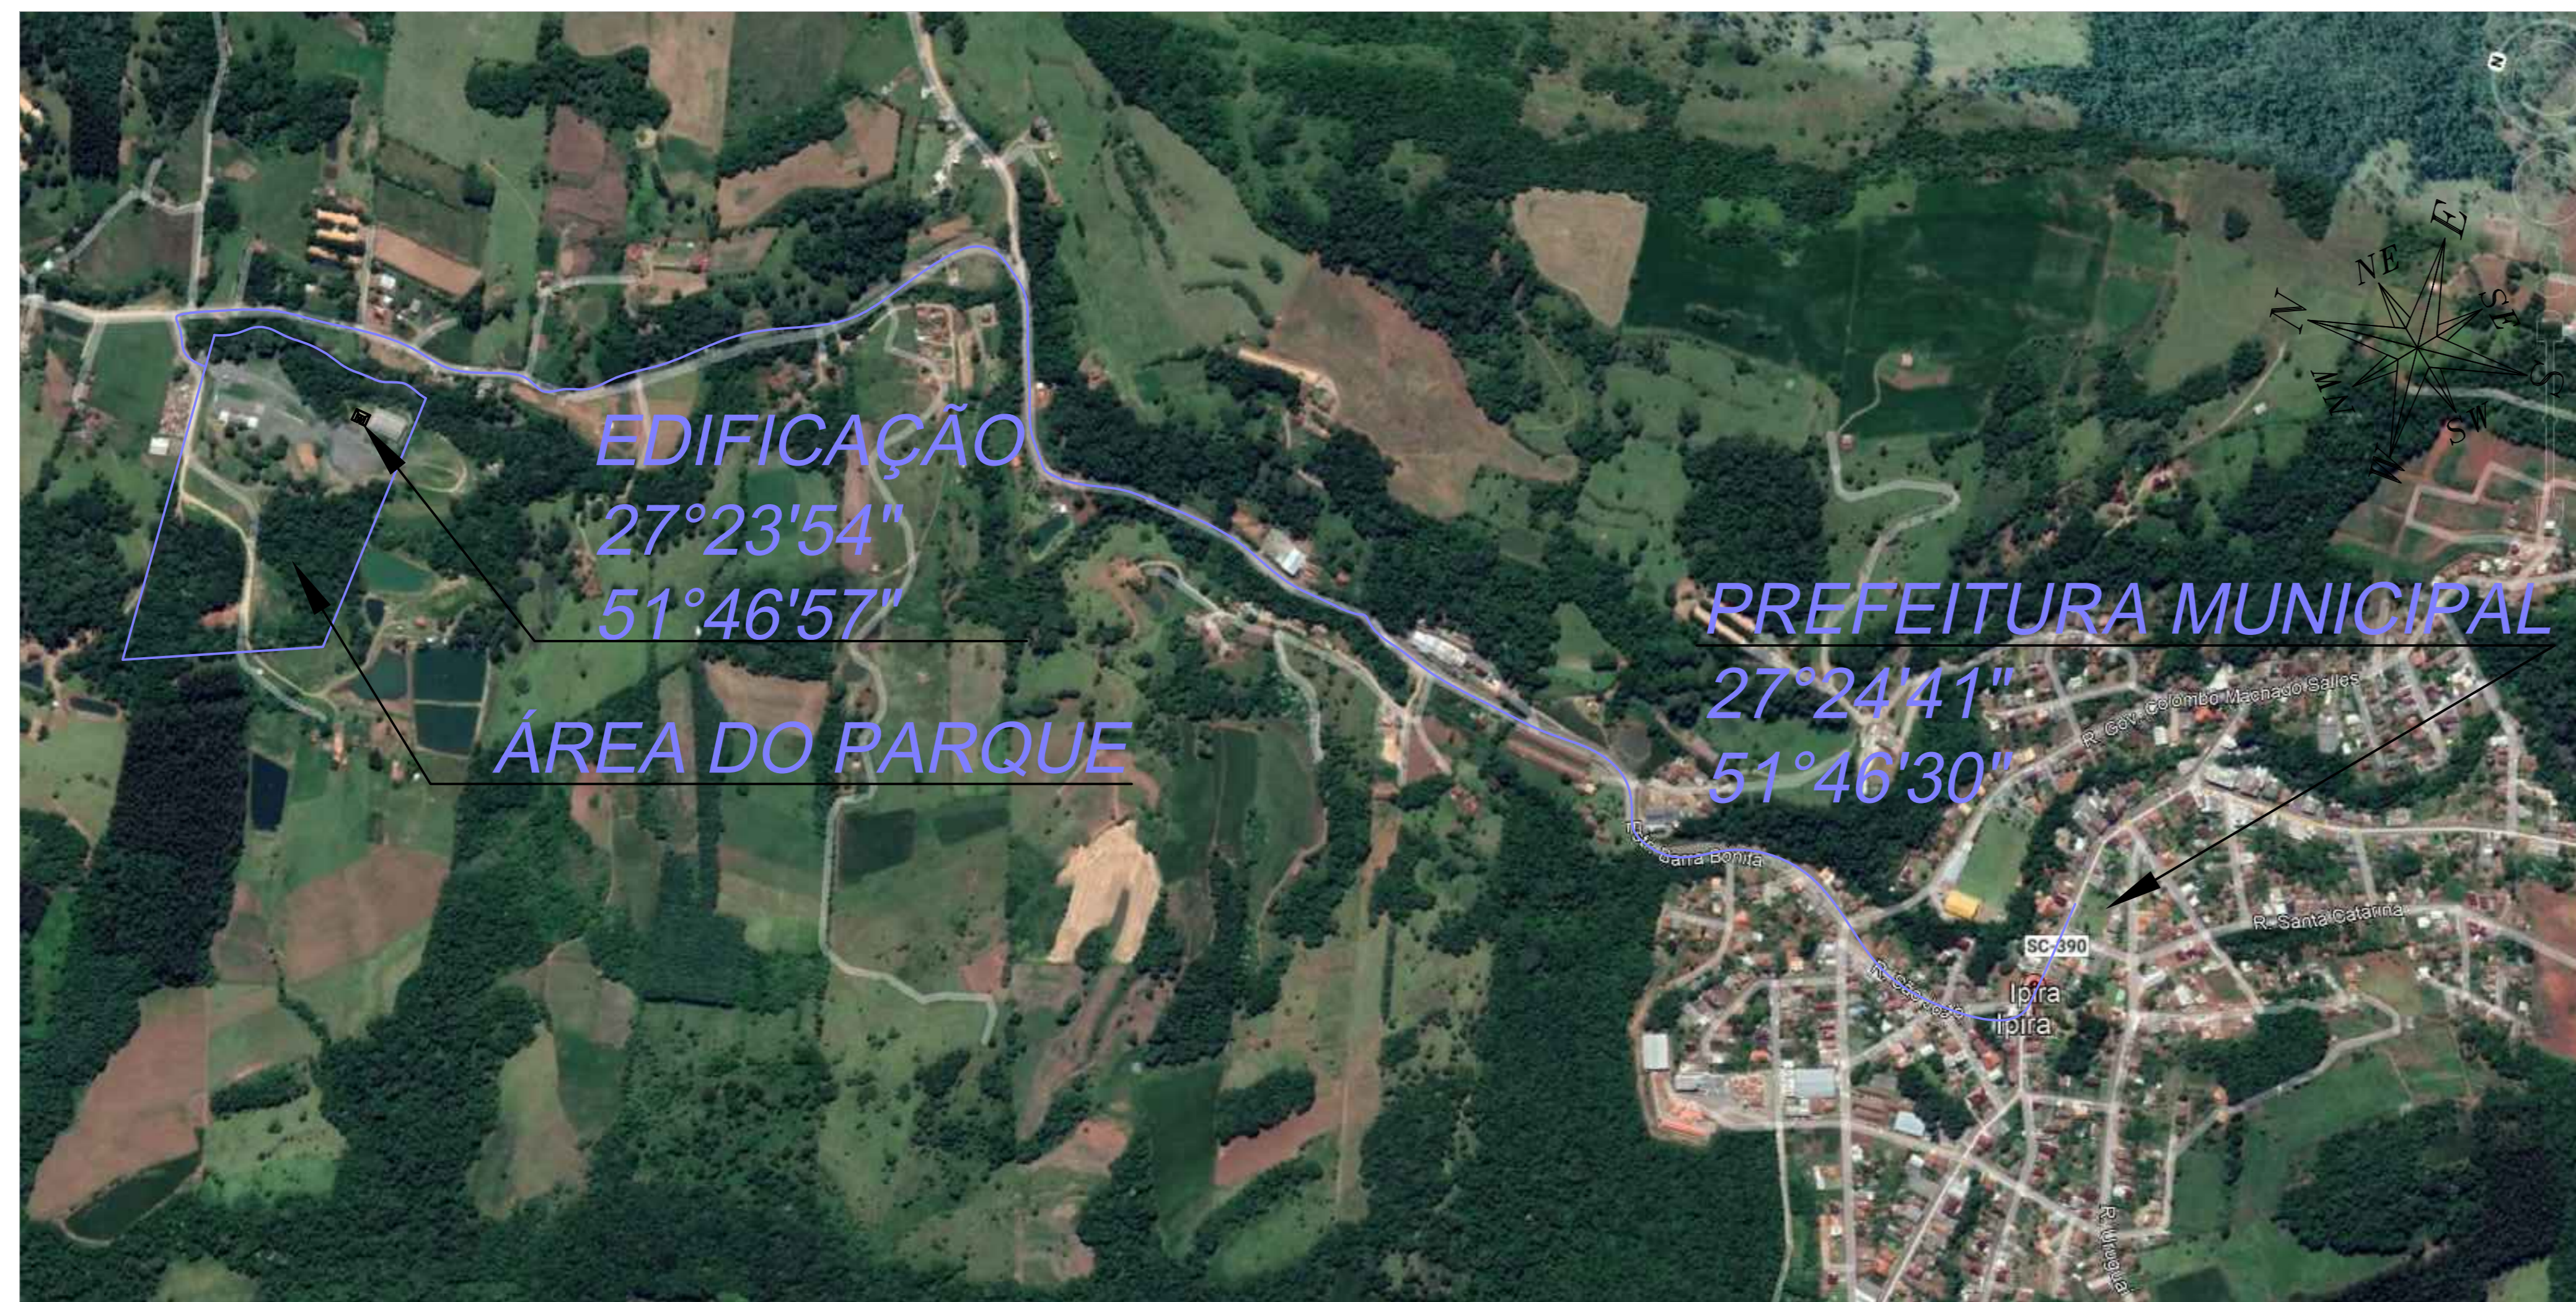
EDIFICAÇÃO
27°23'54"
51°46'57"

ÁREA DO PARQUE

PREFEITURA MUNICIPAL
27°24'41"
51°46'30"

N
NE
E
SE
S
SW
W
NW

R. Gov. Colombo Machado Salles
Estr. Barra Bonita
R. Santa Catarina
SC-390
R. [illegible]
Ipira
Ipira
R. Uruguai